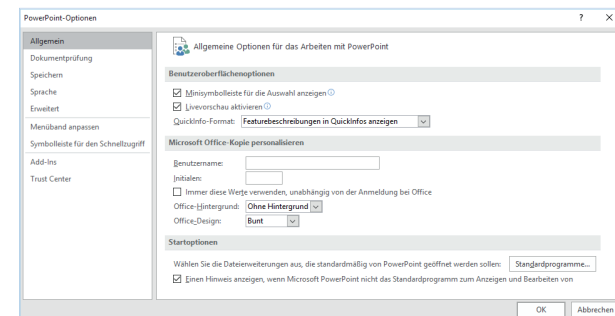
PowerPoint-Optionen

?

×

Allgemein

Dokumentprüfung

Speichern

Sprache

Erweitert

Menüband anpassen

Symbolleiste für den Schnellzugriff

Add-Ins

Trust Center

Allgemeine Optionen für das Arbeiten mit PowerPoint

Benutzeroberflächenoptionen

Minisymbolleiste für die Auswahl anzeigen

Livevorschau aktivieren

QuickInfo-Format: Featurebeschreibungen in QuickInfos anzeigen

Microsoft Office-Kopie personalisieren

Benutzername:

Initialen:

Immer diese Werte verwenden, unabhängig von der Anmeldung bei Office

Office-Hintergrund: Ohne Hintergrund

Office-Design: Bunt

Startoptionen

Wählen Sie die Dateierweiterungen aus, die standardmäßig von PowerPoint geöffnet werden sollen: Standardprogramme...

Einen Hinweis anzeigen, wenn Microsoft PowerPoint nicht das Standardprogramm zum Anzeigen und Bearbeiten von

OK

Abbrechen